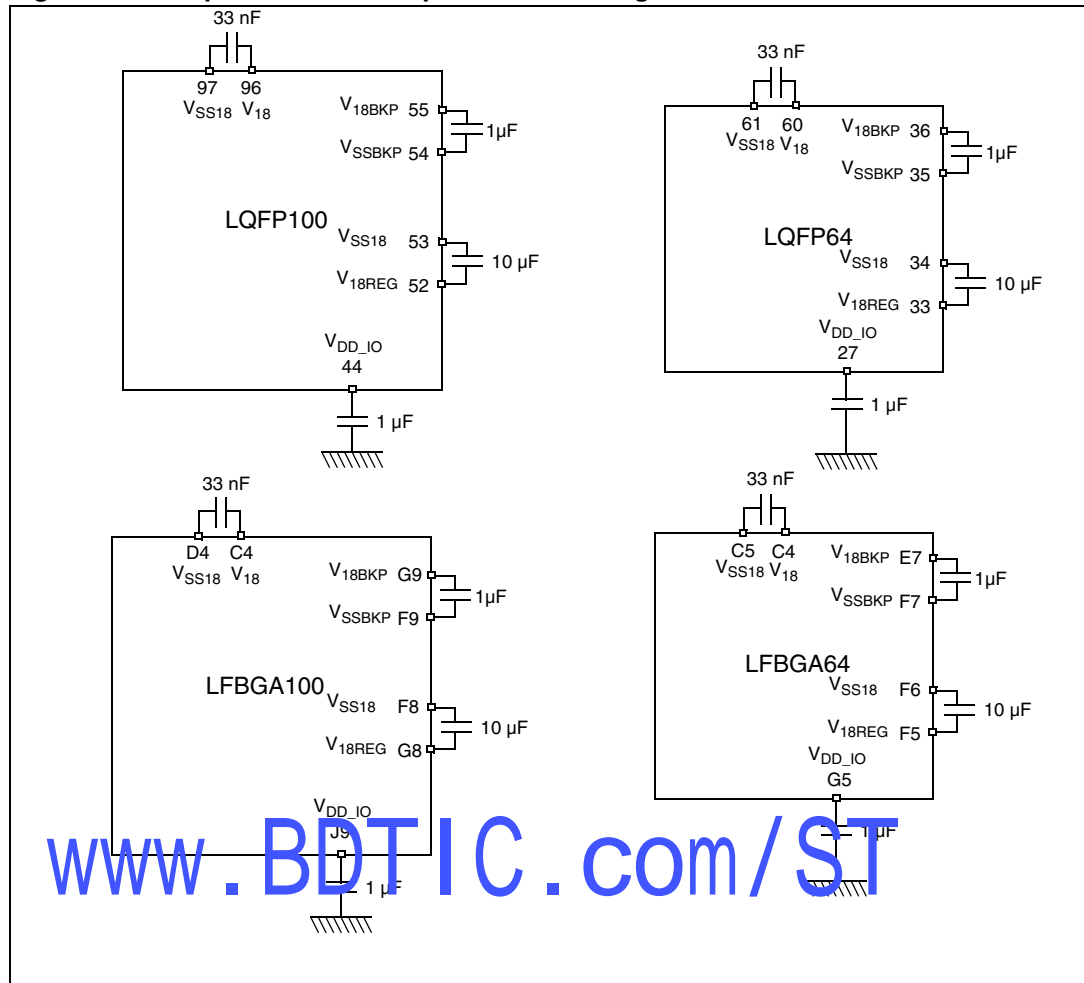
33 nF
97 96
$V_{SS18}$ $V_{18}$
$V_{18BKP}$ 55
1µF
$V_{SSBKP}$ 54
LQFP100
$V_{SS18}$ 53
10 µF
$V_{18REG}$ 52
$V_{DD\_IO}$
44
1 µF

33 nF
61 60
$V_{SS18}$ $V_{18}$
$V_{18BKP}$ 36
1µF
$V_{SSBKP}$ 35
LQFP64
$V_{SS18}$ 34
10 µF
$V_{18REG}$ 33
$V_{DD\_IO}$
27
1 µF

33 nF
D4 C4
$V_{SS18}$ $V_{18}$
$V_{18BKP}$ G9
1µF
$V_{SSBKP}$ F9
LFBGA100
$V_{SS18}$ F8
10 µF
$V_{18REG}$ G8
$V_{DD\_IO}$
J9
1 µF

33 nF
C5 C4
$V_{SS18}$ $V_{18}$
$V_{18BKP}$ E7
1µF
$V_{SSBKP}$ F7
LFBGA64
$V_{SS18}$ F6
10 µF
$V_{18REG}$ F5
$V_{DD\_IO}$
G5
1 µF

www.BDTIC.com/ST